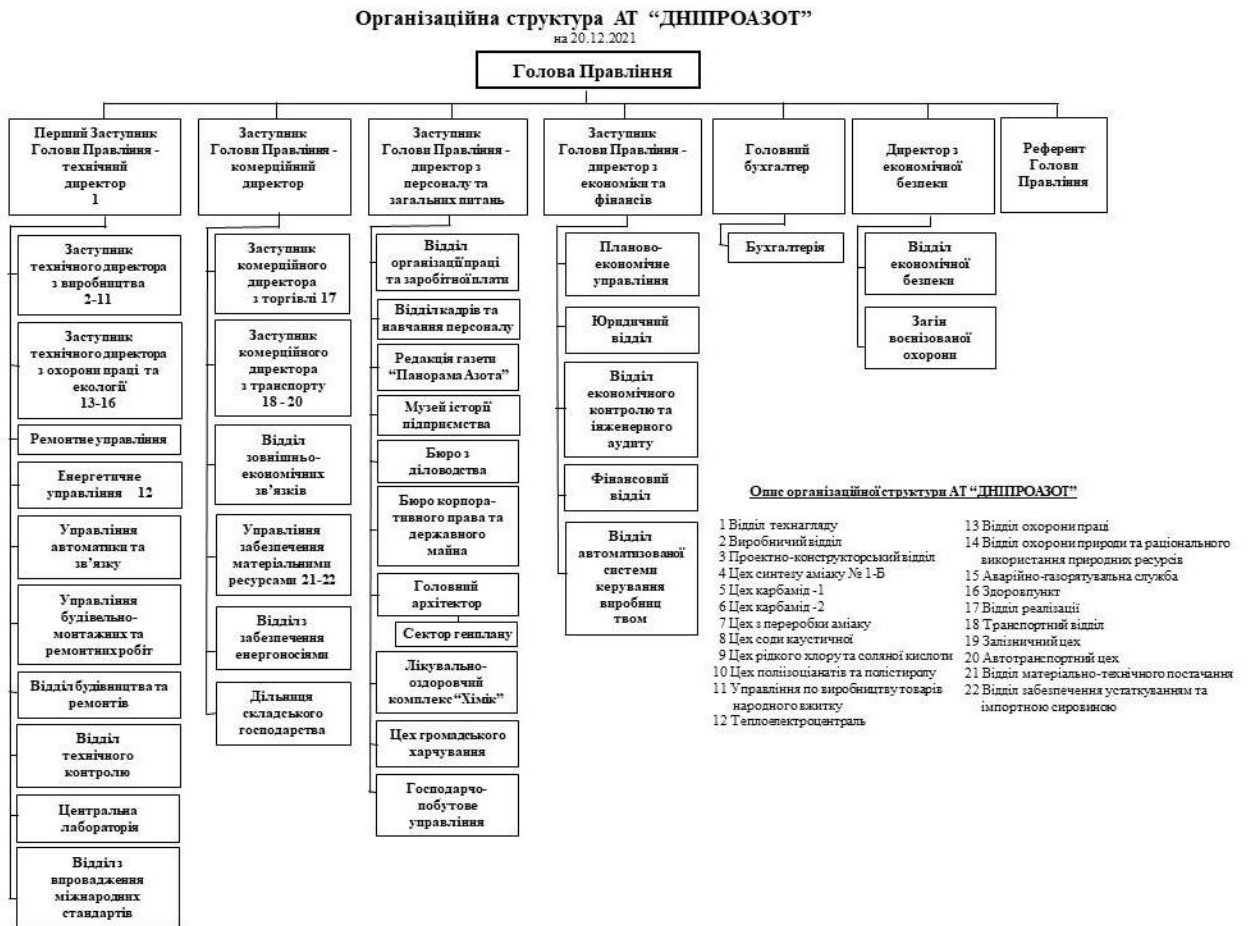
Організаційна структура АТ "ДНІПРОАЗОТ"
на 20.12.2021

Голова Правління

Перший Заступник Голови Правління - технічний директор 1

Заступник технічного директора з виробництва 2-11

Заступник технічного директора з охорони праці та екології 13-16

Ремонтне управління

Енергетичне управління 12

Управління автоматики та зв'язку

Управління будівельно-монтажних та ремонтних робіт

Відділ будівництва та ремонтів

Відділ технічного контролю

Центральна лабораторія

Відділ з впровадження міжнародних стандартів

Заступник Голови Правління - комерційний директор

Заступник комерційного директора з торгівлі 17

Заступник комерційного директора з транспорту 18 - 20

Відділ зовнішньо-економічних зв'язків

Управління забезпечення матеріальними ресурсами 21-22

Відділ з забезпечення енергоносіями

Дільниця складського господарства

Заступник Голови Правління - директор з персоналу та загальних питань

Відділ організації праці та заробітної плати

Відділ кадрів та навчання персоналу

Редакція газети "Панорама Азота"

Музей історії підприємства

Бюро з діловодства

Бюро корпоративного права та державного майна

Головний архітектор

Сектор генплану

Лікувально-оздоровчий комплекс "Хімік"

Цех громадського харчування

Господарчо-побутове управління

Заступник Голови Правління - директор з економіки та фінансів

Планово-економічне управління

Юридичний відділ

Відділ економічного контролю та інженерного аудиту

Фінансовий відділ

Відділ автоматизованої системи керування виробництвом

Головний бухгалтер

Бухгалтерія

Директор з економічної безпеки

Відділ економічної безпеки

Загін воєнізованої охорони

Референт Голови Правління

Опис організаційної структури АТ "ДНІПРОАЗОТ"

1 Відділ технагляду
2 Виробничий відділ
3 Проектно-конструкторський відділ
4 Цех синтезу аміаку № 1-Б
5 Цех карбамід -1
6 Цех карбамід -2
7 Цех з переробки аміаку
8 Цех соди каустичної
9 Цех рідкого хлору та соляної кислоти
10 Цех поліізоціанатів та полістиролу
11 Управління по виробництву товарів народного вжитку
12 Теплоелектроцентраль
13 Відділ охорони праці
14 Відділ охорони природи та раціонального використання природних ресурсів
15 Аварійно-газорятувальна служба
16 Здоровпункт
17 Відділ реалізації
18 Транспортний відділ
19 Залізничний цех
20 Автотранспортний цех
21 Відділ матеріально-технічного постачання
22 Відділ забезпечення устаткуванням та імпортною сировиною